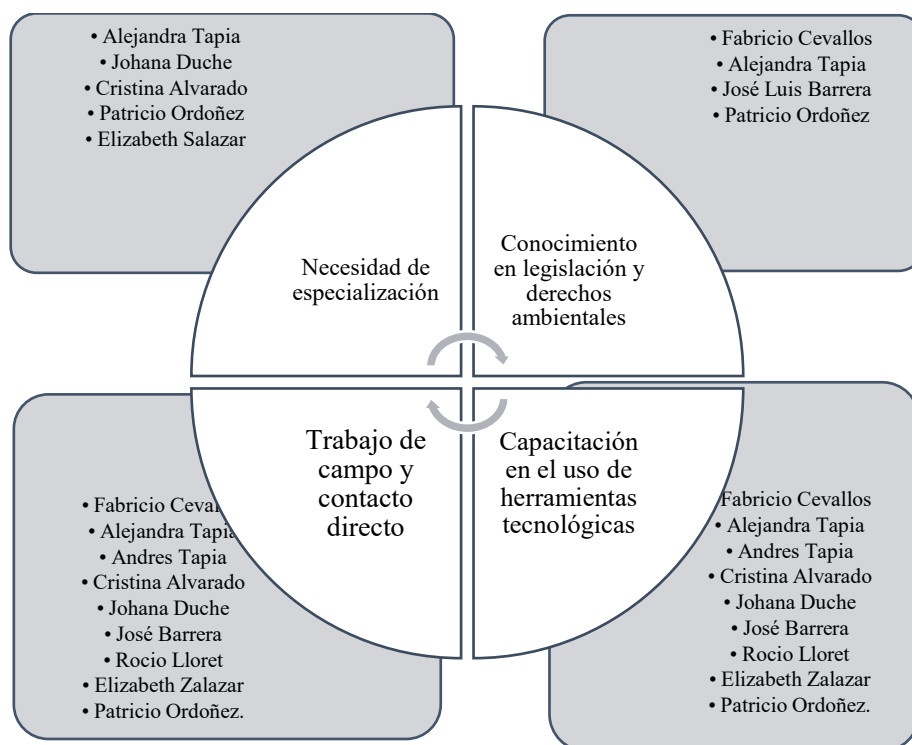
• Alejandra Tapia
• Johana Duche
• Cristina Alvarado
• Patricio Ordoñez
• Elizabeth Salazar

• Fabricio Cevallos
• Alejandra Tapia
• José Luis Barrera
• Patricio Ordoñez

Necesidad de especialización

Conocimiento en legislación y derechos ambientales

Trabajo de campo y contacto directo

Capacitación en el uso de herramientas tecnológicas

• Fabricio Cevall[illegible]
• Alejandra Tapia
• Andres Tapia
• Cristina Alvarado
• Johana Duche
• José Barrera
• Rocio Lloret
• Elizabeth Zalazar
• Patricio Ordoñez.

Fabricio Cevallos
• Alejandra Tapia
• Andres Tapia
• Cristina Alvarado
• Johana Duche
• José Barrera
• Rocio Lloret
• Elizabeth Zalazar
• Patricio Ordoñez.